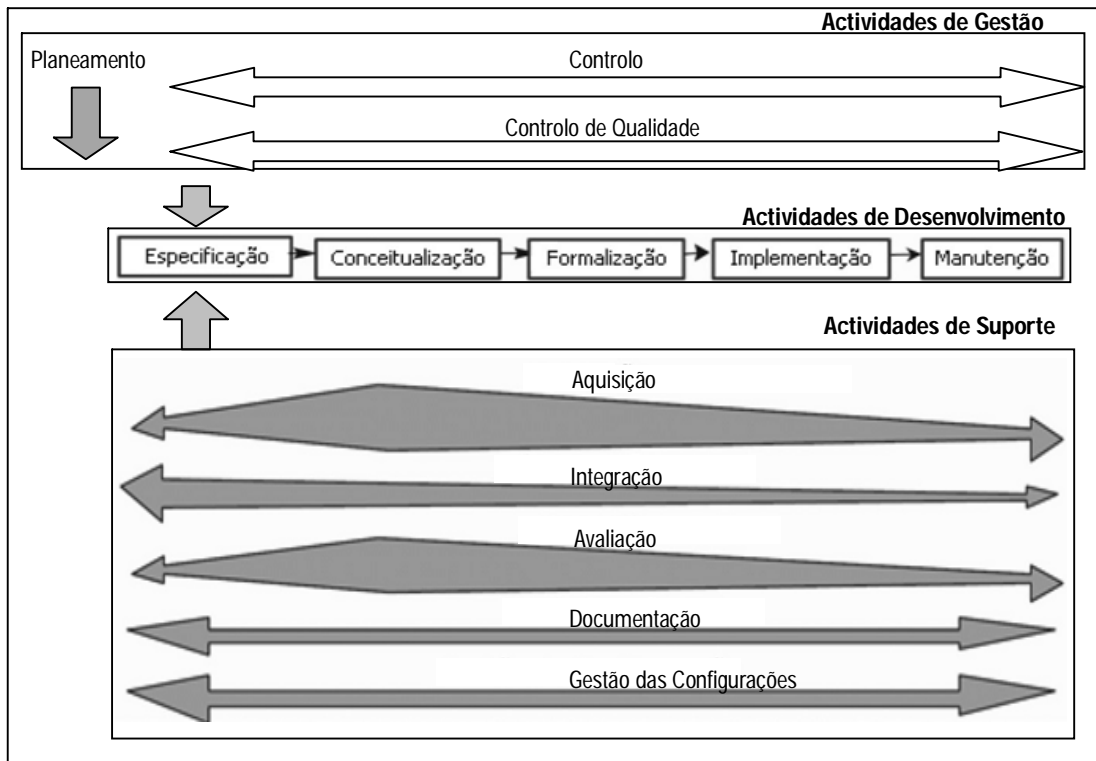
Actividades de Gestão

Planeamento

Controlo

Controlo de Qualidade

Actividades de Desenvolvimento

Especificação

Conceitualização

Formalização

Implementação

Manutenção

Actividades de Suporte

Aquisição

Integração

Avaliação

Documentação

Gestão das Configurações